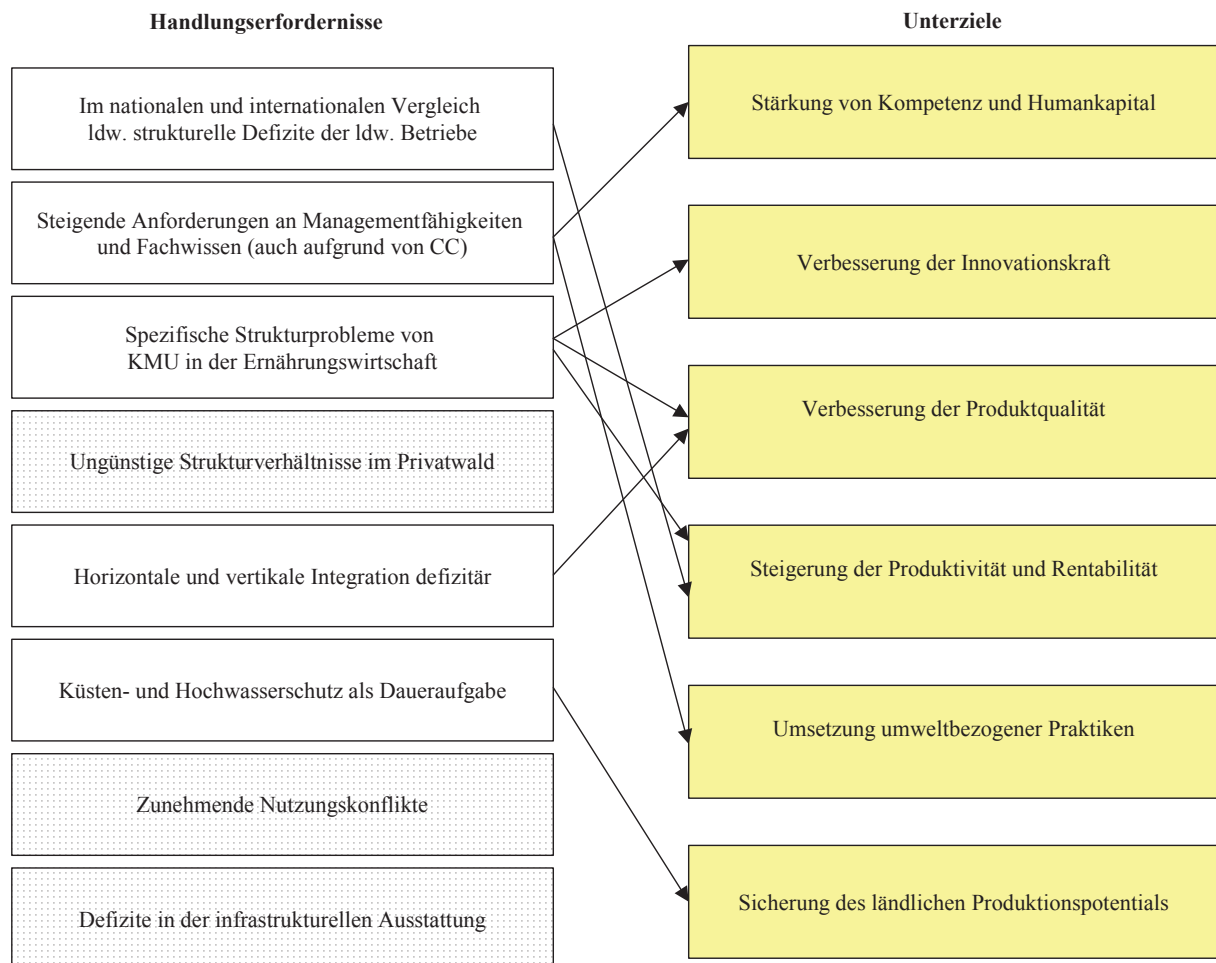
Handlungserfordernisse

Unterziele

Im nationalen und internationalen Vergleich ldw. strukturelle Defizite der ldw. Betriebe

Steigende Anforderungen an Managementfähigkeiten und Fachwissen (auch aufgrund von CC)

Spezifische Strukturprobleme von KMU in der Ernährungswirtschaft

Ungünstige Strukturverhältnisse im Privatwald

Horizontale und vertikale Integration defizitär

Küsten- und Hochwasserschutz als Daueraufgabe

Zunehmende Nutzungskonflikte

Defizite in der infrastrukturellen Ausstattung

Stärkung von Kompetenz und Humankapital

Verbesserung der Innovationskraft

Verbesserung der Produktqualität

Steigerung der Produktivität und Rentabilität

Umsetzung umweltbezogener Praktiken

Sicherung des ländlichen Produktionspotentials